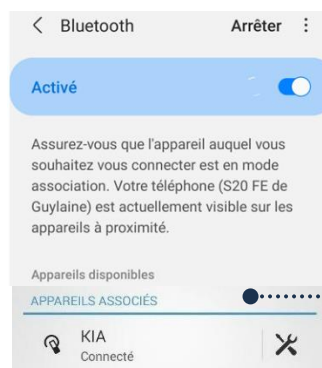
< Bluetooth Arrêter ⋮

Activé

Assurez-vous que l'appareil auquel vous souhaitez vous connecter est en mode association. Votre téléphone (S20 FE de Guylaine) est actuellement visible sur les appareils à proximité.

Appareils disponibles

APPAREILS ASSOCIÉS

KIA
Connecté